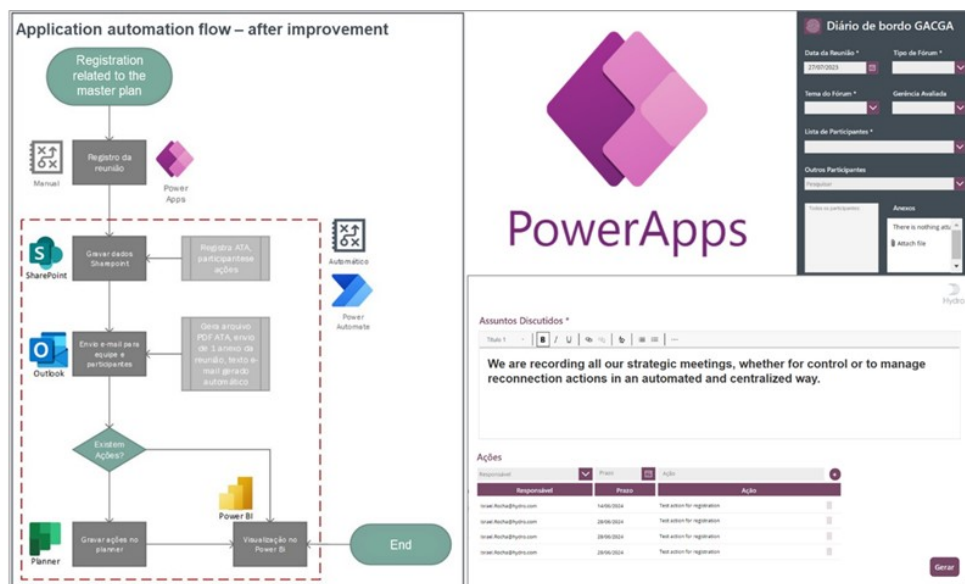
Application automation flow – after improvement

Registration related to the master plan

Manual

Registro da reunião

Power Apps

SharePoint

Gravar dados Sharepoint

Registra ATA, participantese ações

Automático

Power Automate

Outlook

Envio e-mail para equipe e participantes

Gera arquivo PDF ATA, envio de 1 anexo de reunião, texto e-mail gerado automático

Existem Ações?

Power BI

Planner

Gravar ações no planner

Visualização no Power BI

End

PowerApps

Diário de bordo GACGA

Data da Reunião *

27/07/2023

Tipo de Fórum *

Tema do Fórum *

Gerência Avaliada

Lista de Participantes *

Outros Participantes

Pesquisar

Todos os participantes

Anexos

There is nothing atta

Attach file

Hydro

Assuntos Discutidos *

Título 1

We are recording all our strategic meetings, whether for control or to manage reconnection actions in an automated and centralized way.

Ações

Responsável

Prazo

Ação

| Responsável | Prazo | Ação |
|---|---|---|
| Israel.Rocha@hydro.com | 14/06/2024 | Test action for registration |
| Israel.Rocha@hydro.com | 28/06/2024 | Test action for registration |
| Israel.Rocha@hydro.com | 28/06/2024 | Test action for registration |
| Israel.Rocha@hydro.com | 28/06/2024 | Test action for registration |

Gerar